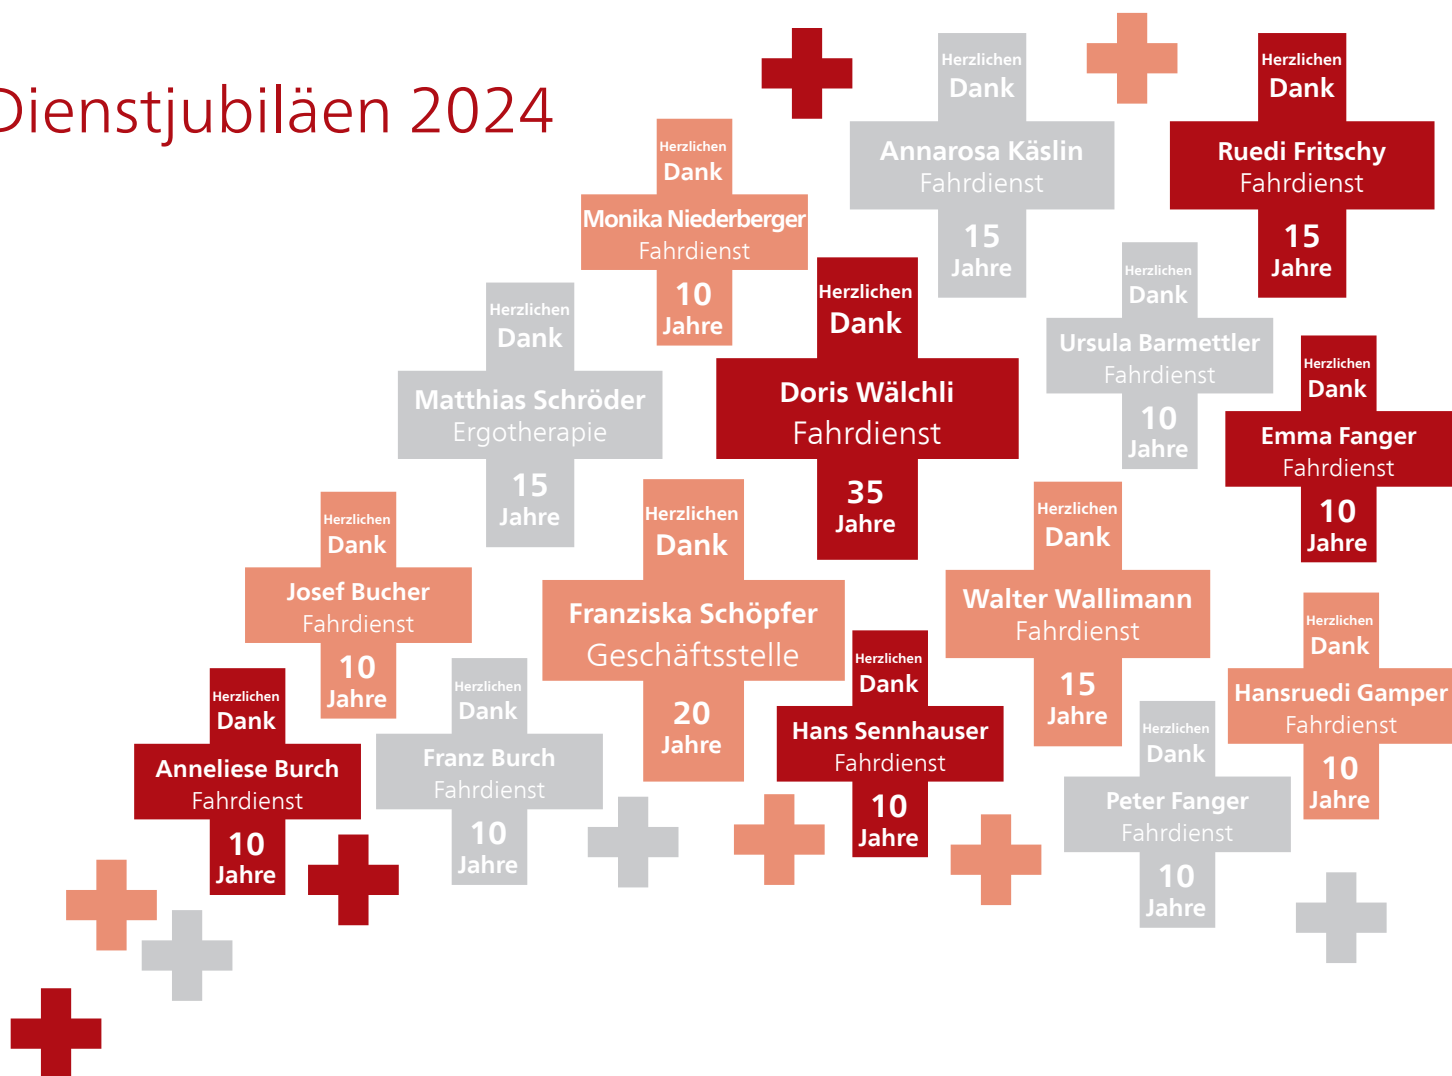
Dienstjubiläen 2024

Herzlichen Dank
Ruedi Fritschy
Fahrdienst
15 Jahre

Herzlichen Dank
Annarosa Käslin
Fahrdienst
15 Jahre

Herzlichen Dank
Monika Niederberger
Fahrdienst
10 Jahre

Herzlichen Dank
Doris Wälchli
Fahrdienst
35 Jahre

Herzlichen Dank
Ursula Barmettler
Fahrdienst
10 Jahre

Herzlichen Dank
Emma Fanger
Fahrdienst
10 Jahre

Herzlichen Dank
Matthias Schröder
Ergotherapie
15 Jahre

Herzlichen Dank
Josef Bucher
Fahrdienst
10 Jahre

Herzlichen Dank
Franziska Schöpfer
Geschäftsstelle
20 Jahre

Herzlichen Dank
Walter Wallimann
Fahrdienst
15 Jahre

Herzlichen Dank
Hansruedi Gamper
Fahrdienst
10 Jahre

Herzlichen Dank
Anneliese Burch
Fahrdienst
10 Jahre

Herzlichen Dank
Franz Burch
Fahrdienst
10 Jahre

Herzlichen Dank
Hans Sennhauser
Fahrdienst
10 Jahre

Herzlichen Dank
Peter Fanger
Fahrdienst
10 Jahre